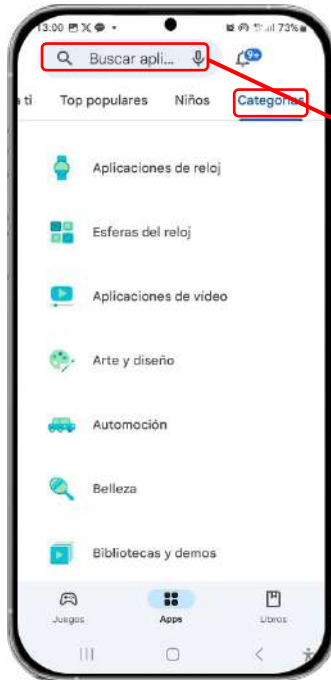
13:00 73%

Buscar apli...

9+

a ti Top populares Niños Categorías

Aplicaciones de reloj

Esferas del reloj

Aplicaciones de vídeo

Arte y diseño

Automoción

Belleza

Bibliotecas y demos

Juegos Apps Libros